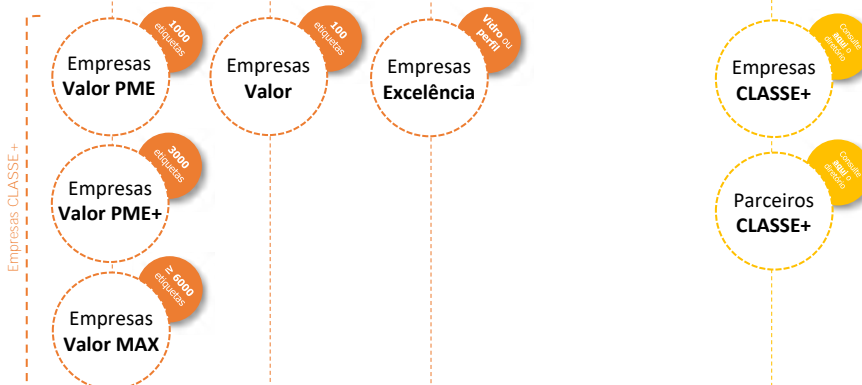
Empresas CLASSE +

1000 etiquetas
Empresas
**Valor PME**

100 etiquetas
Empresas
**Valor**

Vidro ou perfil
Empresas
**Excelência**

Consulte aqui o diretório
Empresas
**CLASSE+**

3000 etiquetas
Empresas
**Valor PME+**

Consulte aqui o diretório
Parceiros
**CLASSE+**

≥ 6000 etiquetas
Empresas
**Valor MAX**